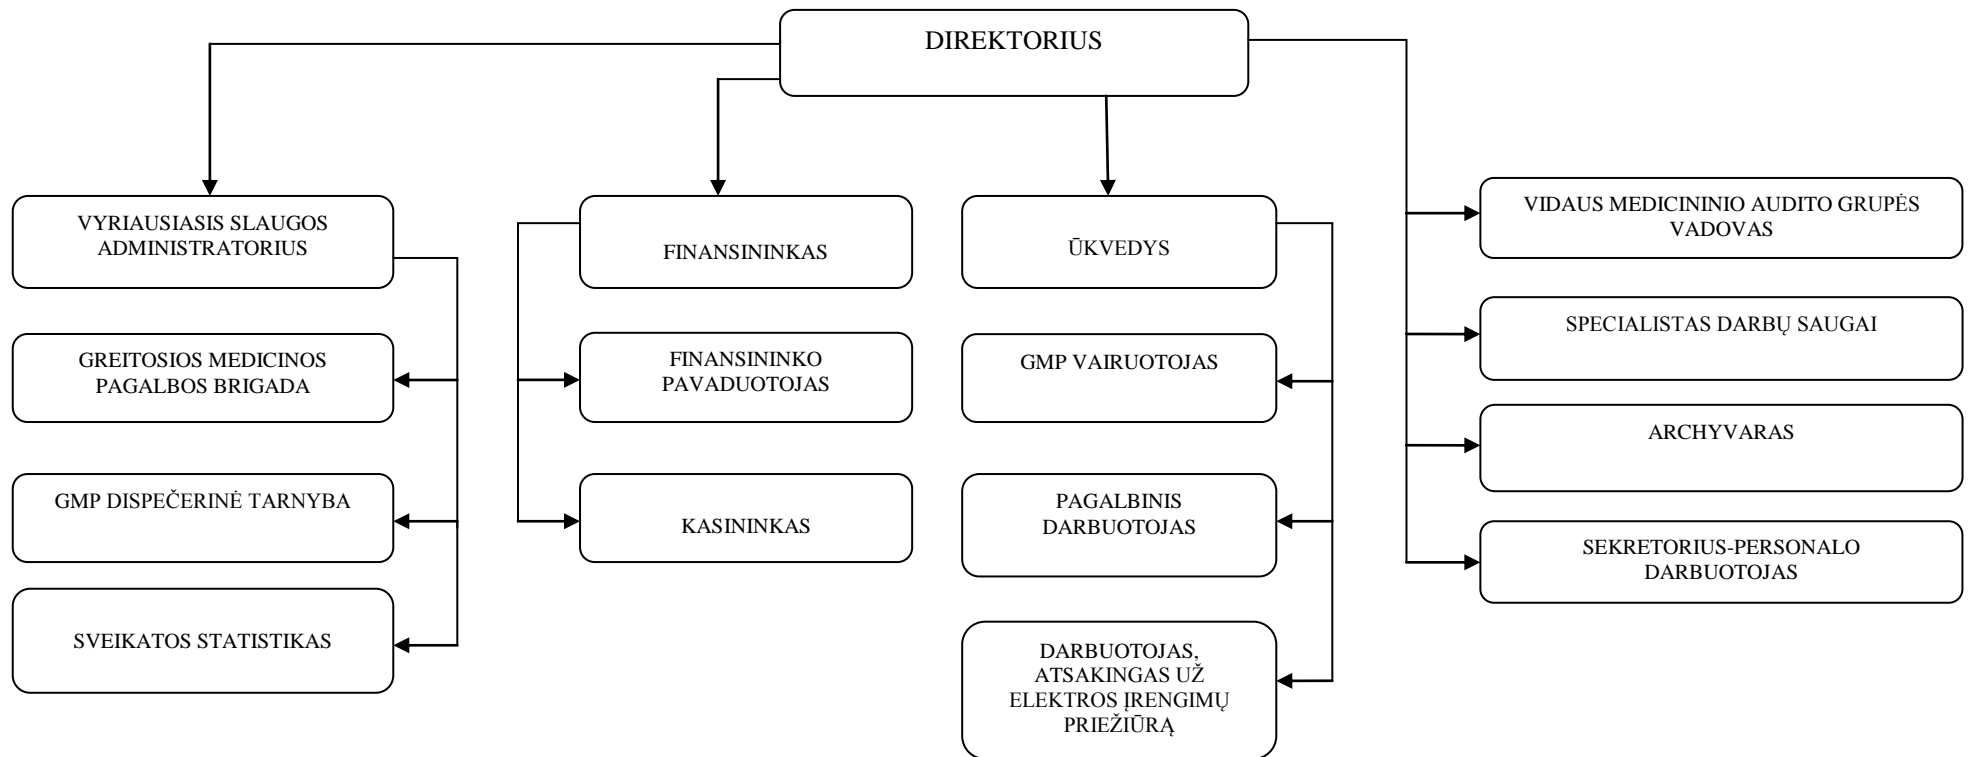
DIREKTORIUS

VYRIAUSIASIS SLAUGOS ADMINISTRATORIUS

GREITOSIOS MEDICINOS PAGALBOS BRIGADA

GMP DISPEČERINĖ TARNYBA

SVEIKATOS STATISTIKAS

FINANSININKAS

FINANSININKO PAVADUOTOJAS

KASININKAS

ŪKVEDYS

GMP VAIRUOTOJAS

PAGALBINIS DARBUOTOJAS

DARBUOTOJAS, ATSAKINGAS UŽ ELEKTROS ĮRENGIMŲ PRIEŽIŪRĄ

VIDAUS MEDICININIO AUDITO GRUPĖS VADOVAS

SPECIALISTAS DARBŲ SAUGAI

ARCHYVARAS

SEKRETORIUS-PERSONALO DARBUOTOJAS